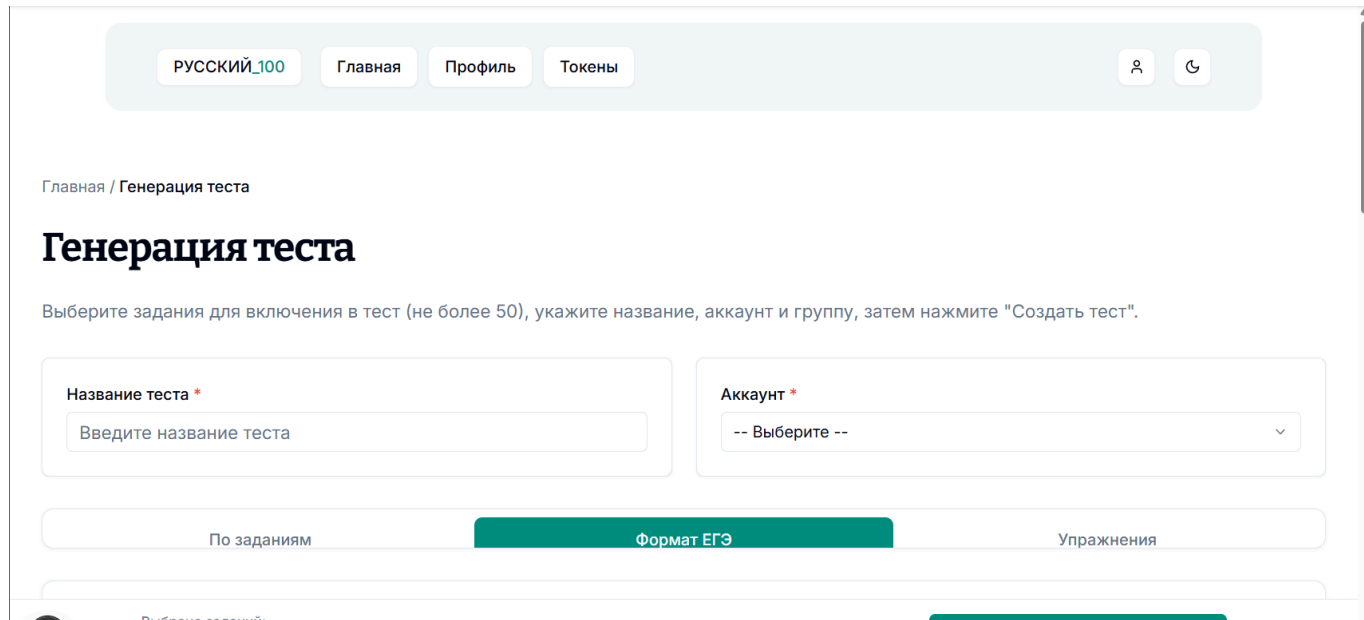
РУССКИЙ_100 Главная Профиль Токены

Главная / Генерация теста

Генерация теста

Выберите задания для включения в тест (не более 50), укажите название, аккаунт и группу, затем нажмите "Создать тест".

Название теста *

Введите название теста

Аккаунт *

-- Выберите --

По заданиям

Формат ЕГЭ

Упражнения

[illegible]